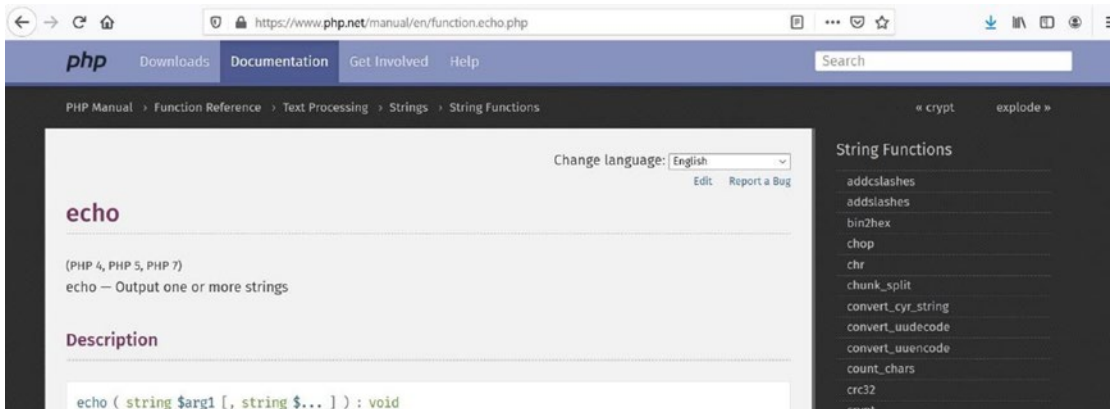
https://www.php.net/manual/en/function.echo.php

php Downloads Documentation Get Involved Help

Search

PHP Manual › Function Reference › Text Processing › Strings › String Functions

« crypt explode »

Change language: English

Edit Report a Bug

echo

(PHP 4, PHP 5, PHP 7)
echo — Output one or more strings

Description

echo ( string $arg1 [, string $... ] ) : void

String Functions

addcslashes
addslashes
bin2hex
chop
chr
chunk_split
convert_cyr_string
convert_uudecode
convert_uuencode
count_chars
crc32
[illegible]